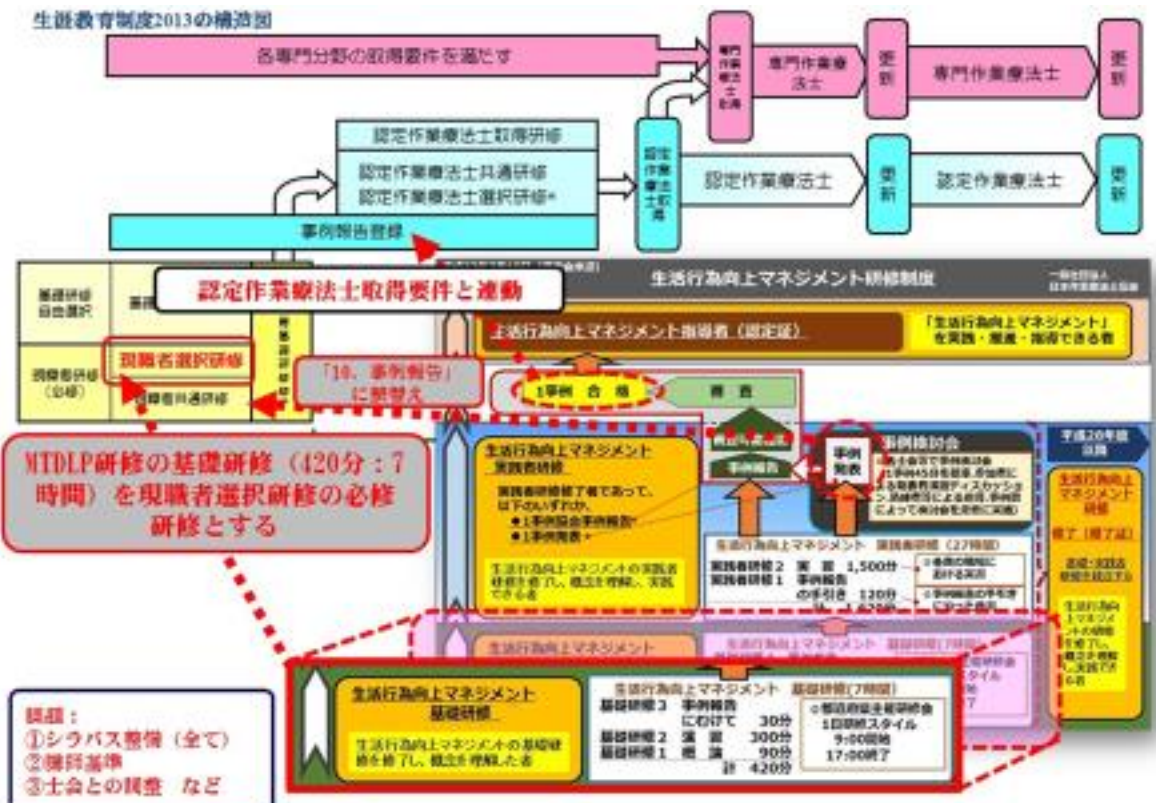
生涯教育制度2013の構造図

各専門分野の取得要件を満たす

専門作業療法士取得

専門作業療法士

更新

専門作業療法士

更新

認定作業療法士取得研修

認定作業療法士共通研修

認定作業療法士選択研修

認定作業療法士取得

認定作業療法士

更新

認定作業療法士

更新

事例報告登録

基礎研修 自由選択

現職者研修 (必修)

現職者選択研修

現職者共通研修

認定作業療法士取得要件と連動

「10. 事例報告」に振替え

生活行為向上マネジメント研修制度

一般社団法人 日本作業療法士協会

生活行為向上マネジメント指導者（認定証）

「生活行為向上マネジメント」を実践・推進・指導できる者

1事例 合 格

審 査

事例報告

事例発表

事例検討会

平成20年度 目標

MTDLP研修の基礎研修（420分：7時間）を現職者選択研修の必修研修とする

生活行為向上マネジメント 実践者研修

実践者研修修了者であって、以下のいずれか、
●1事例協会事例報告
●1事例発表

生活行為向上マネジメントの実践者研修を修了し、概念を理解し、実践できる者

生活行為向上マネジメント 実践者研修（27時間）

実践者研修2 実 習 1,500分

実践者研修1 事例報告の手引き 120分

生活行為向上マネジメント

修了（修了証）

生活行為向上マネジメント 基礎研修

生活行為向上マネジメントの基礎研修を修了し、概念を理解した者

生活行為向上マネジメント 基礎研修(7時間)

基礎研修3 事例報告にむけて 30分

基礎研修2 演 習 300分

基礎研修1 講 義 90分

計 420分

○都道府県士会研修会
1日研修スタイル
9:00開始
17:00終了

課題：
①シラバス整備（全て）
②履修基準
③士会との調整 など